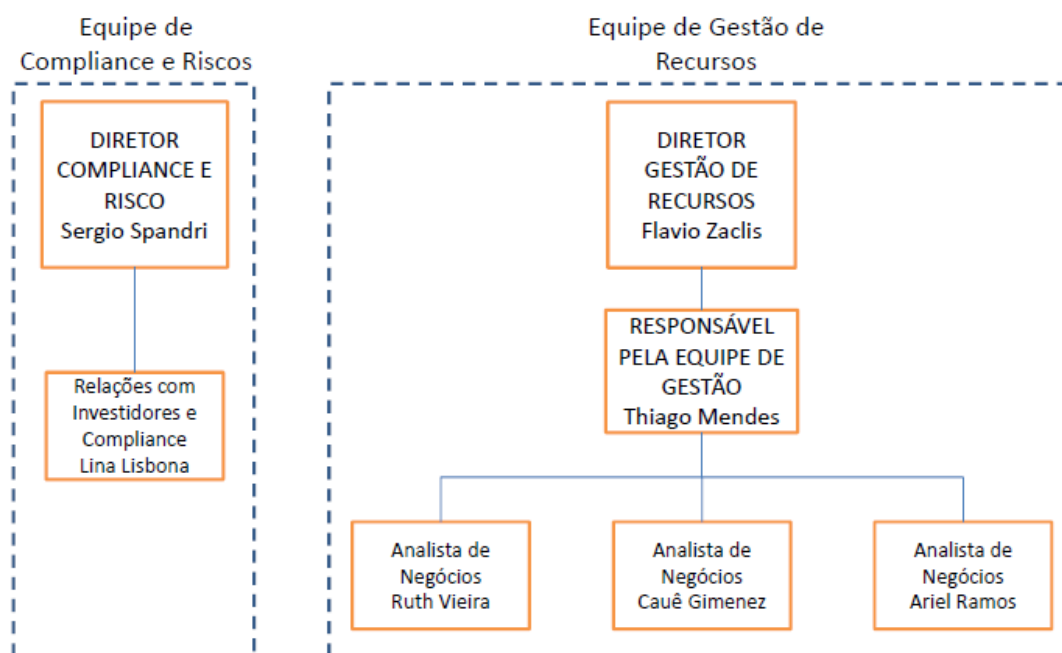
Equipe de Compliance e Riscos

DIRETOR COMPLIANCE E RISCO
Sergio Spandri

Relações com Investidores e Compliance
Lina Lisbona

Equipe de Gestão de Recursos

DIRETOR GESTÃO DE RECURSOS
Flavio Zaclis

RESPONSÁVEL PELA EQUIPE DE GESTÃO
Thiago Mendes

Analista de Negócios
Ruth Vieira

Analista de Negócios
Cauê Gimenez

Analista de Negócios
Ariel Ramos